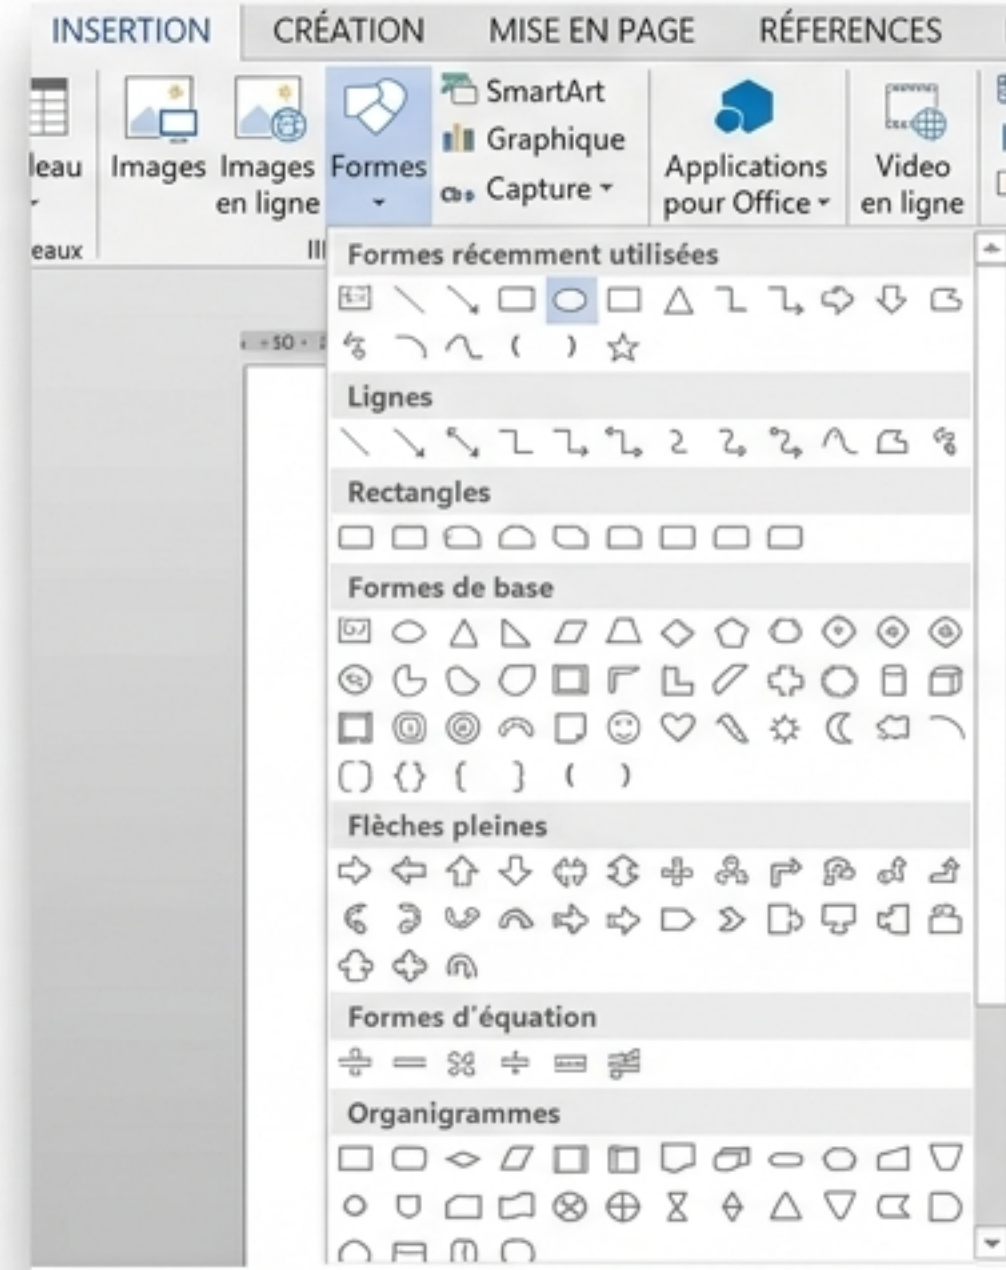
INSERTION CRÉATION MISE EN PAGE RÉFERENCES

leau Images Images en ligne Formes SmartArt Graphique Capture Applications pour Office Video en ligne

eaux

Formes récemment utilisées

Lignes

Rectangles

Formes de base

Flèches pleines

Formes d'équation

Organigrammes